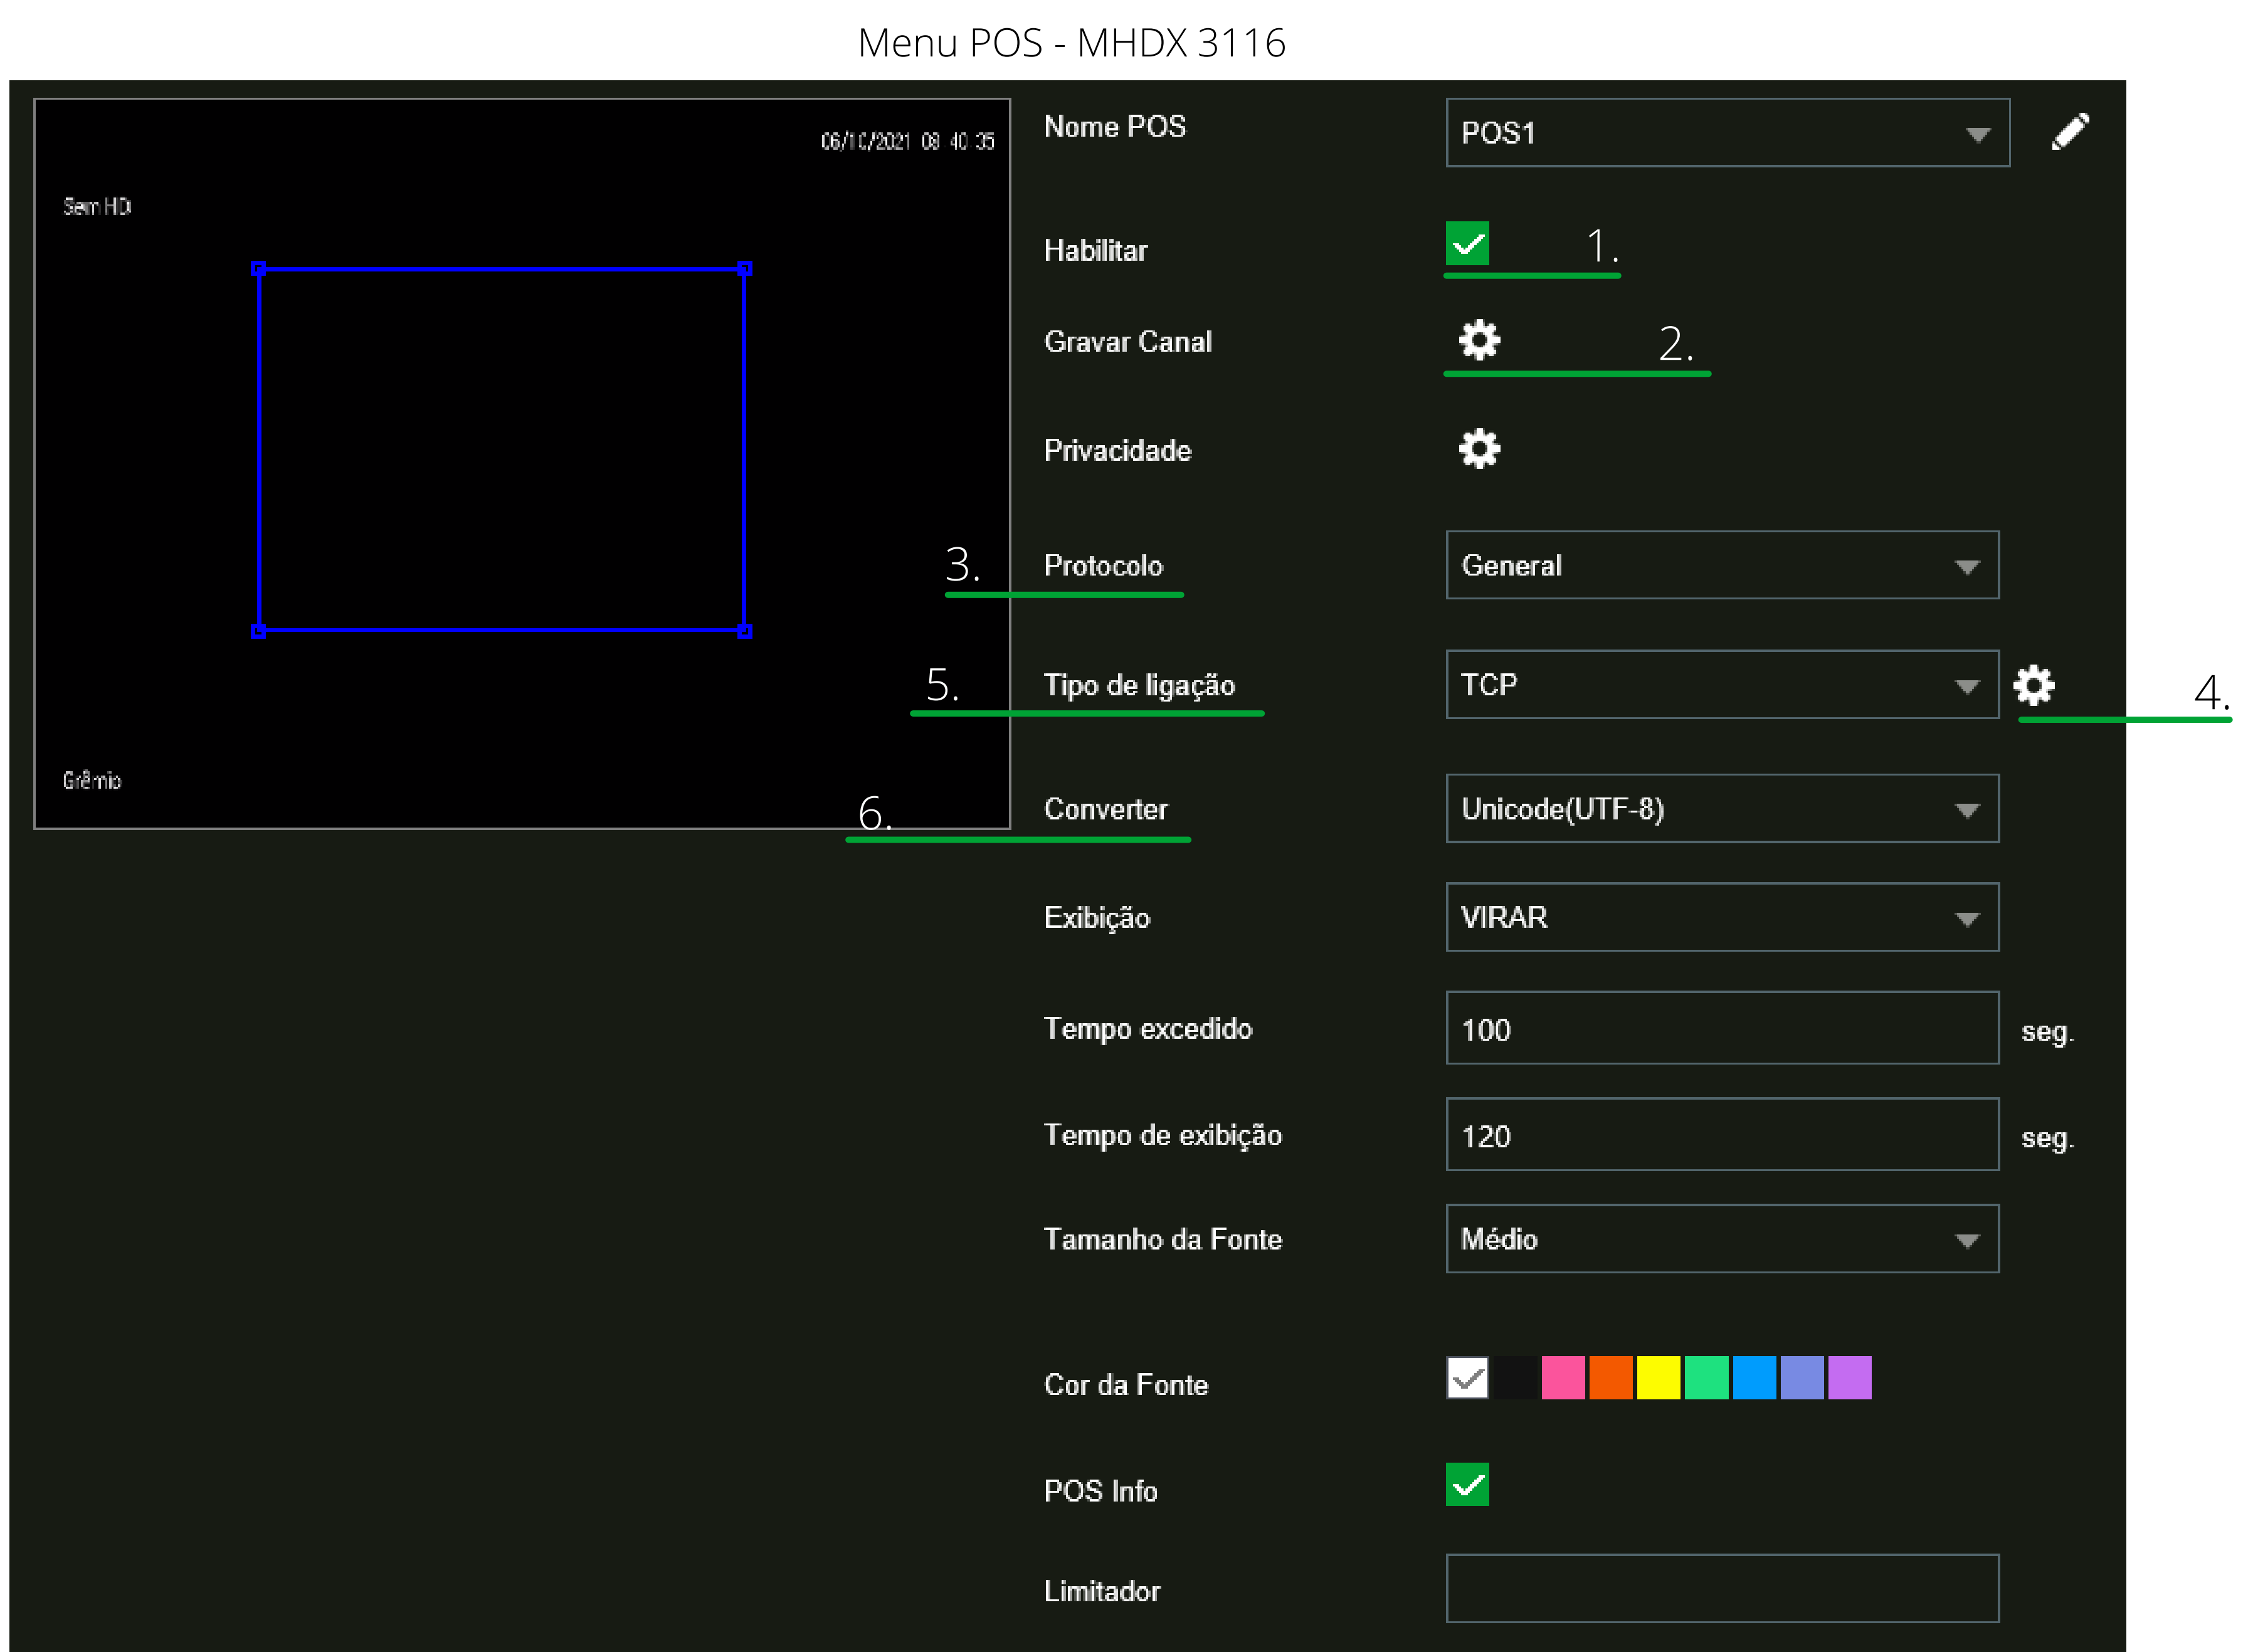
Menu POS - MHDX 3116

06/10/2021 08 40 35

Sem HD

Grêmio

Nome POS POS1

Habilitar 1.

Gravar Canal 2.

Privacidade

3. Protocolo General

5. Tipo de ligação TCP 4.

6. Converter Unicode(UTF-8)

Exibição VIRAR

Tempo excedido 100 seg.

Tempo de exibição 120 seg.

Tamanho da Fonte Médio

Cor da Fonte

POS Info

Limitador